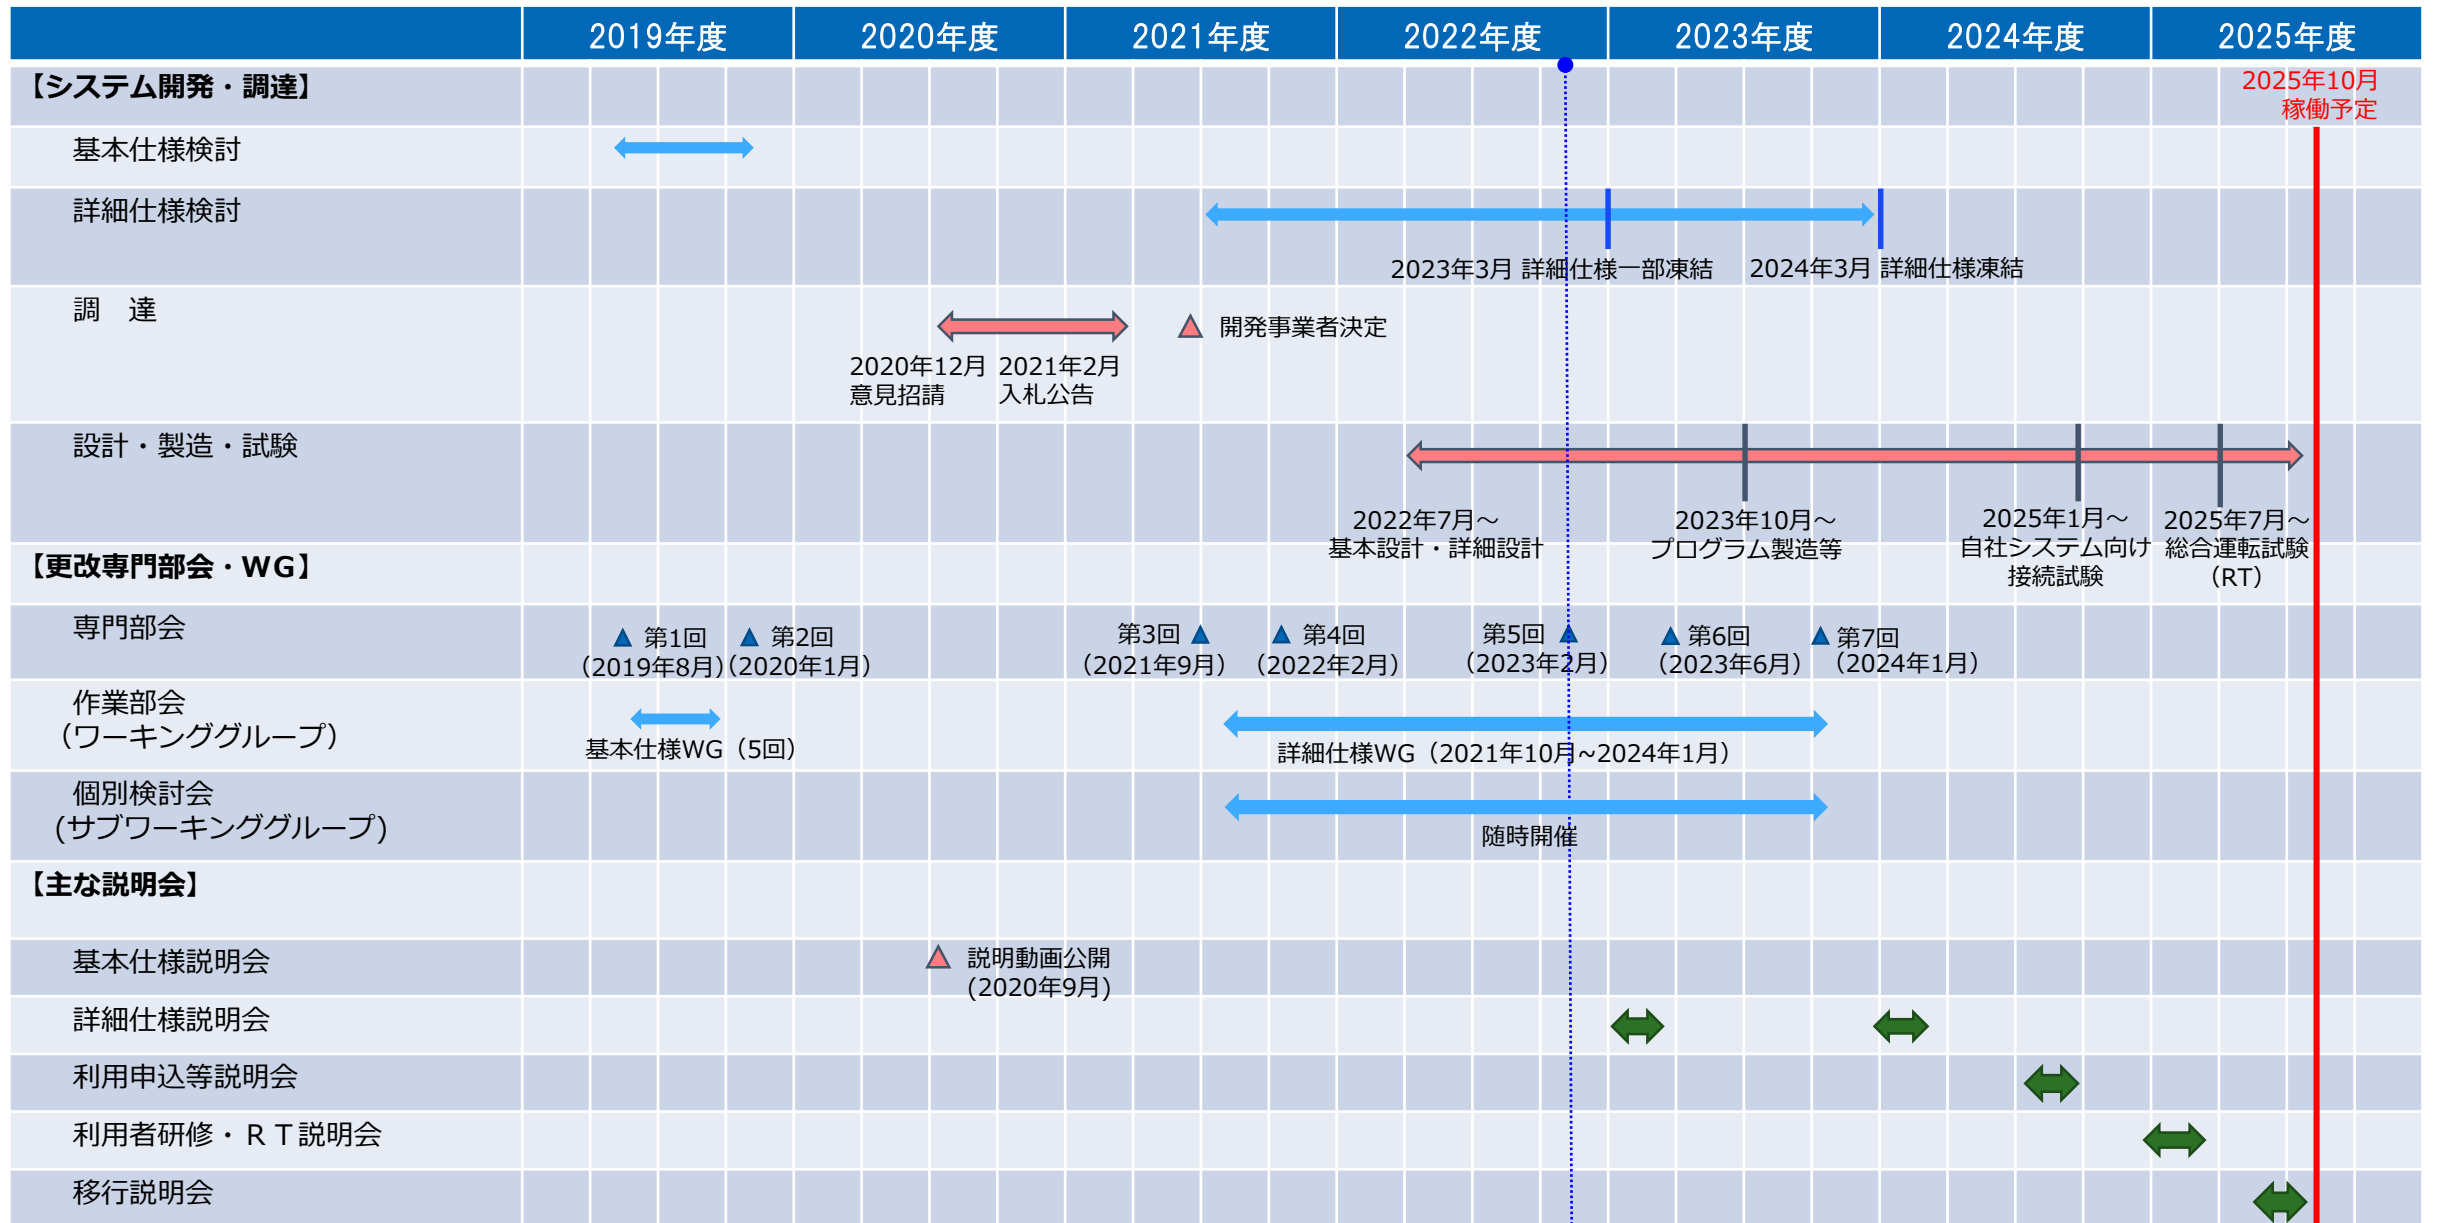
| | 2019年度 | 2020年度 | 2021年度 | 2022年度 | 2023年度 | 2024年度 | 2025年度 |
|---|---|---|---|---|---|---|---|

【システム開発・調達】

2025年10月 稼働予定

基本仕様検討

詳細仕様検討

2023年3月 詳細仕様一部凍結　2024年3月 詳細仕様凍結

調　達

開発事業者決定

2020年12月 意見招請　2021年2月 入札公告

設計・製造・試験

2022年7月～ 基本設計・詳細設計

2023年10月～ プログラム製造等

2025年1月～ 自社システム向け接続試験

2025年7月～ 総合運転試験（RT）

【更改専門部会・WG】

専門部会

第1回（2019年8月）　第2回（2020年1月）　第3回（2021年9月）　第4回（2022年2月）　第5回（2023年2月）　第6回（2023年6月）　第7回（2024年1月）

作業部会（ワーキンググループ）

基本仕様WG（5回）

詳細仕様WG（2021年10月~2024年1月）

個別検討会（サブワーキンググループ）

随時開催

【主な説明会】

基本仕様説明会

説明動画公開（2020年9月）

詳細仕様説明会

利用申込等説明会

利用者研修・ＲＴ説明会

移行説明会